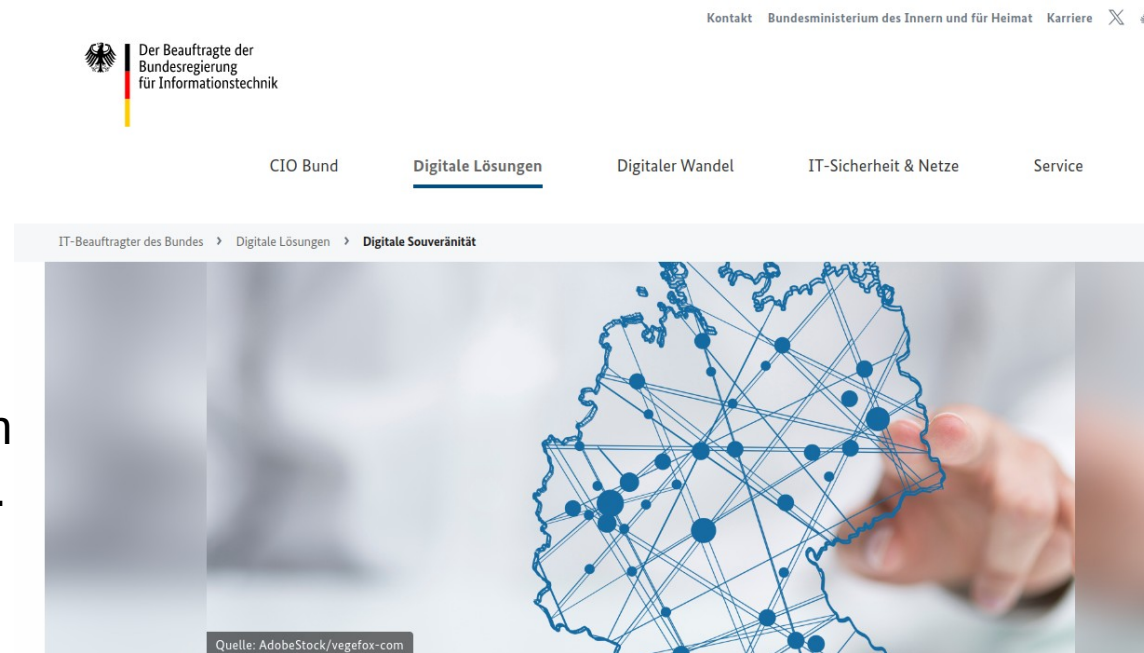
Kontakt Bundesministerium des Innern und für Heimat Karriere

Der Beauftragte der Bundesregierung für Informationstechnik

CIO Bund Digitale Lösungen Digitaler Wandel IT-Sicherheit & Netze Service

IT-Beauftragter des Bundes › Digitale Lösungen › Digitale Souveränität

Quelle: AdobeStock/vegefox-com